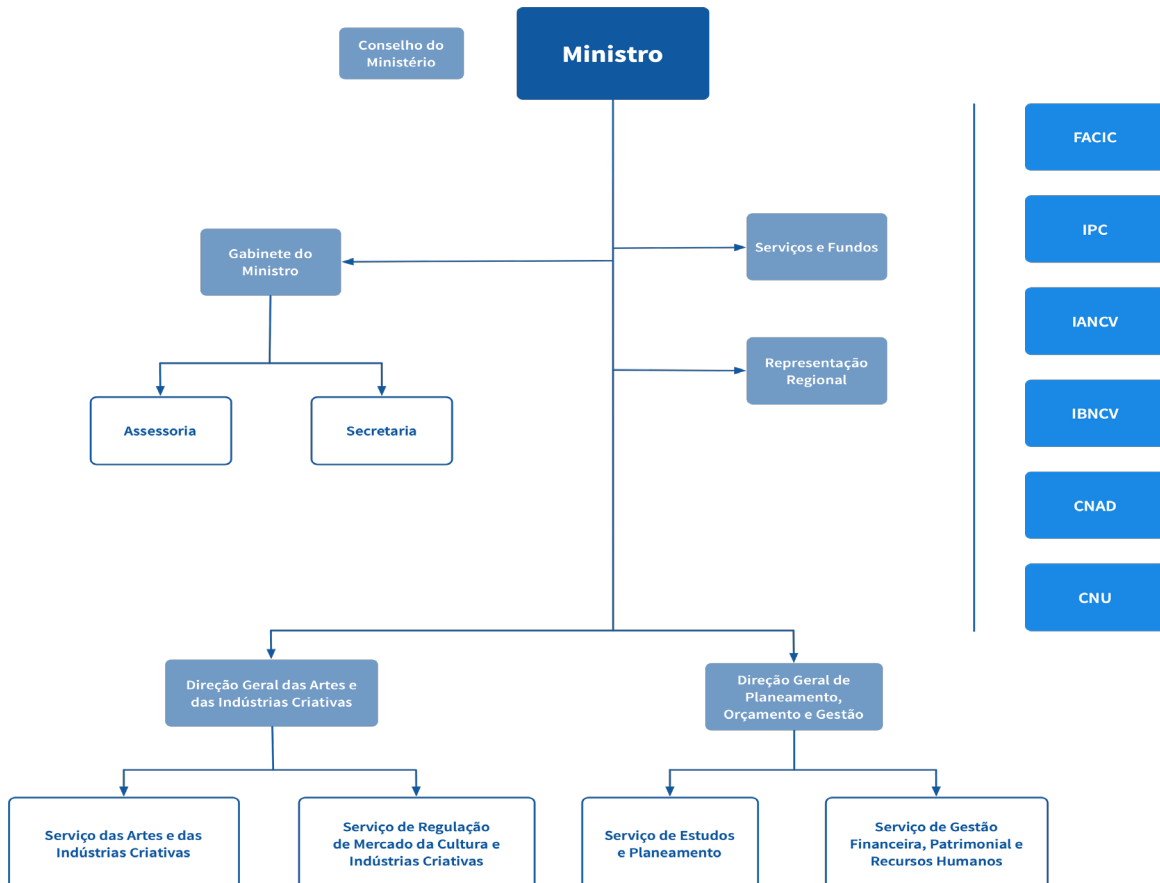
Conselho do Ministério

Ministro

FACIC

IPC

IANCV

IBNCV

CNAD

CNU

Gabinete do Ministro

Serviços e Fundos

Representação Regional

Assessoria

Secretaria

Direção Geral das Artes e das Indústrias Criativas

Direção Geral de Planeamento, Orçamento e Gestão

Serviço das Artes e das Indústrias Criativas

Serviço de Regulação de Mercado da Cultura e Indústrias Criativas

Serviço de Estudos e Planeamento

Serviço de Gestão Financeira, Patrimonial e Recursos Humanos